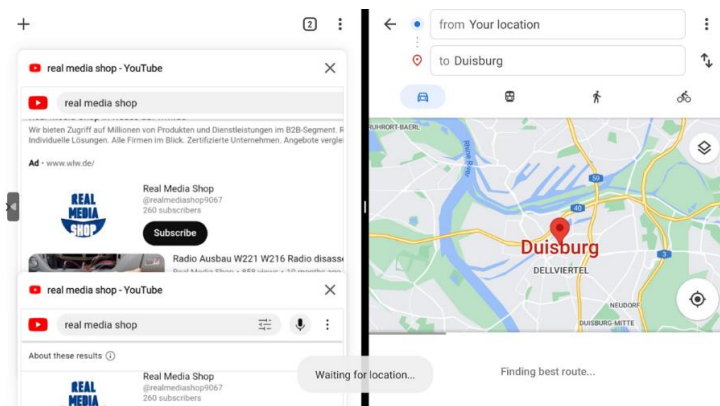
+ 2

real media shop - YouTube

real media shop

Wir bieten Zugriff auf Millionen von Produkten und Dienstleistungen im B2B-Segment. Individuelle Lösungen. Alle Firmen im Blick. Zertifizierte Unternehmen. Angebote vergle

Ad · www.wlw.de/

REAL MEDIA SHOP

Real Media Shop
@realmediashop9067
260 subscribers

Subscribe

Radio Ausbau W221 W216 Radio disass
Real Media Shop · 858 views · 10 months ago

real media shop - YouTube

real media shop

About these results

REAL MEDIA

Real Media Shop
@realmediashop9067
260 subscribers

Waiting for location...

from Your location

to Duisburg

RUHRORT-BAERL

Rhine

59

40

Duisburg

DELLVIERTEL

3

NEUDORF

DUISBURG-MITTE

Finding best route...